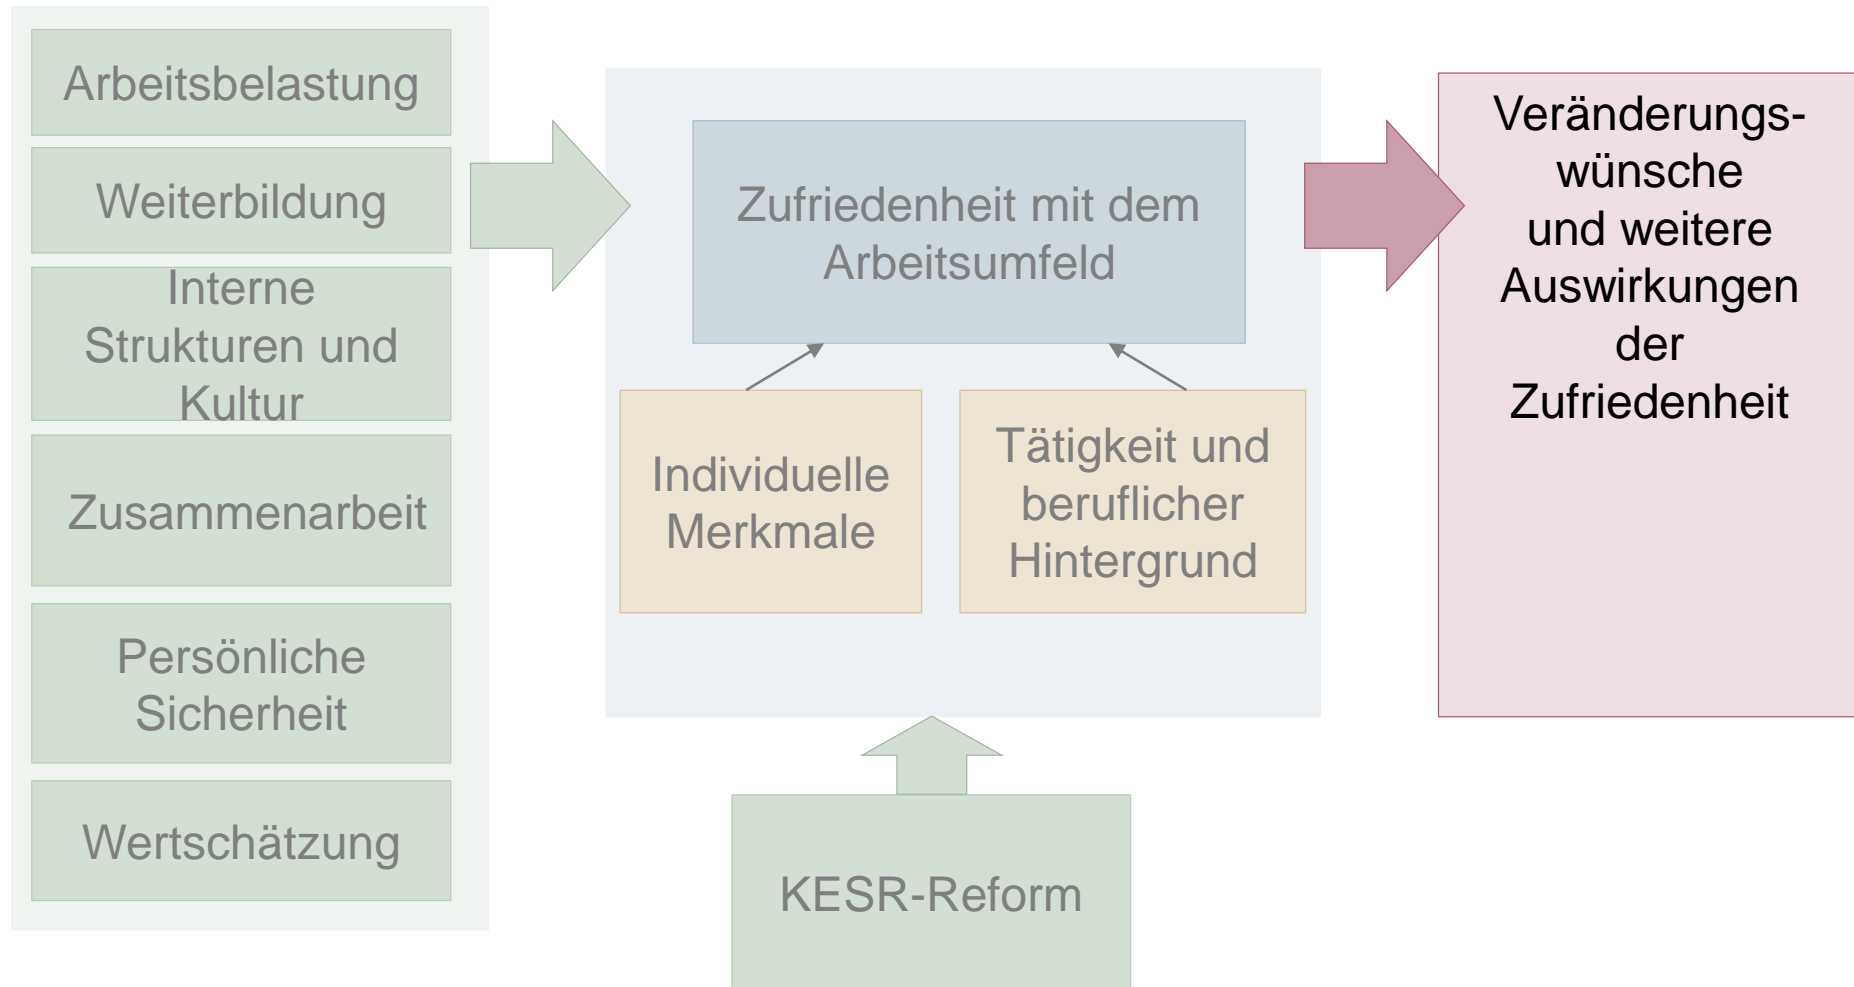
Arbeitsbelastung

Weiterbildung

Interne Strukturen und Kultur

Zusammenarbeit

Persönliche Sicherheit

Wertschätzung

Zufriedenheit mit dem Arbeitsumfeld

Individuelle Merkmale

Tätigkeit und beruflicher Hintergrund

KESR-Reform

Veränderungswünsche und weitere Auswirkungen der Zufriedenheit